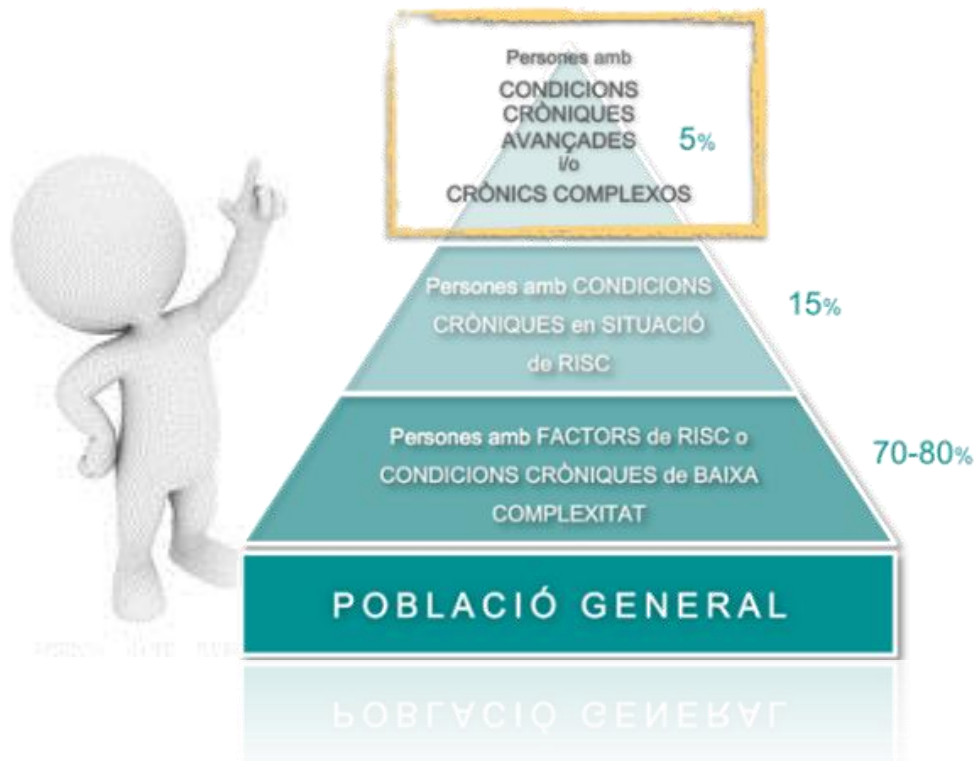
Persones amb
CONDICIONS CRÒNIQUES AVANÇADES i/o CRÒNICS COMPLEXOS

5%

Persones amb CONDICIONS CRÒNIQUES en SITUACIÓ de RISC

15%

Persones amb FACTORS de RISC o CONDICIONS CRÒNIQUES de BAIXA COMPLEXITAT

70-80%

POBLACIÓ GENERAL